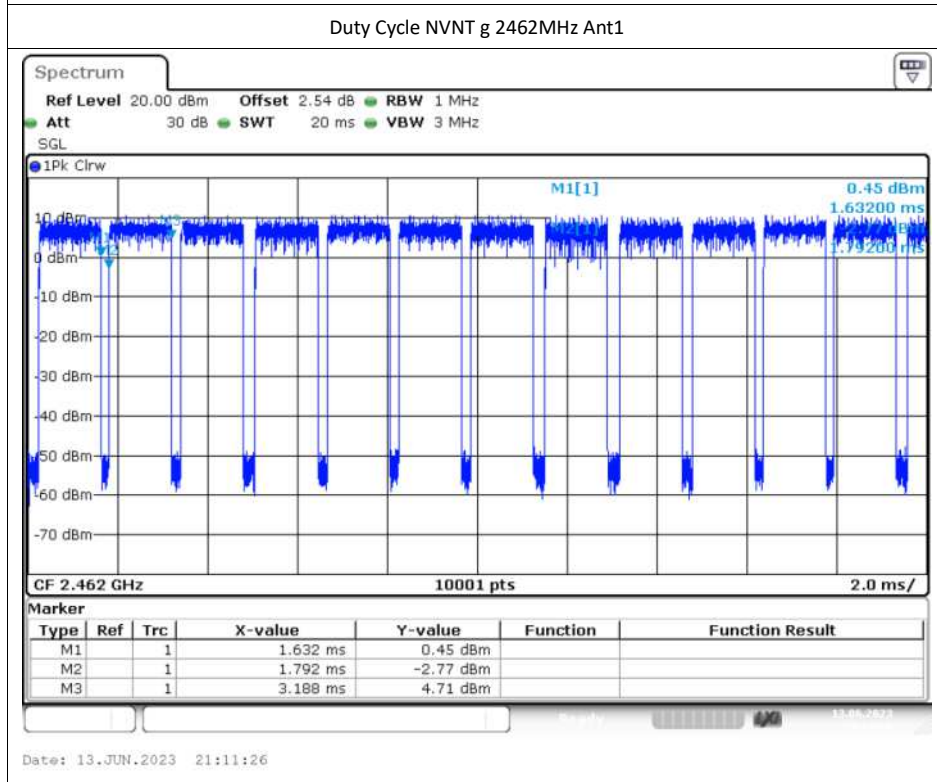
Duty Cycle NVNT g 2462MHz Ant1

Spectrum

Ref Level 20.00 dBm Offset 2.54 dB RBW 1 MHz
Att 30 dB SWT 20 ms VBW 3 MHz
SGL

1Pk Clrw

M1[1] 0.45 dBm
1.63200 ms
M2[1] -2.77 dBm
1.79200 ms

10 dBm
0 dBm
-10 dBm
-20 dBm
-30 dBm
-40 dBm
-50 dBm
-60 dBm
-70 dBm

CF 2.462 GHz 10001 pts 2.0 ms/

Marker

| Type | Ref | Trc | X-value | Y-value | Function | Function Result |
|---|---|---|---|---|---|---|
| M1 | | 1 | 1.632 ms | 0.45 dBm | | |
| M2 | | 1 | 1.792 ms | -2.77 dBm | | |
| M3 | | 1 | 3.188 ms | 4.71 dBm | | |

Ready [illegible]

Date: 13.JUN.2023 21:11:26